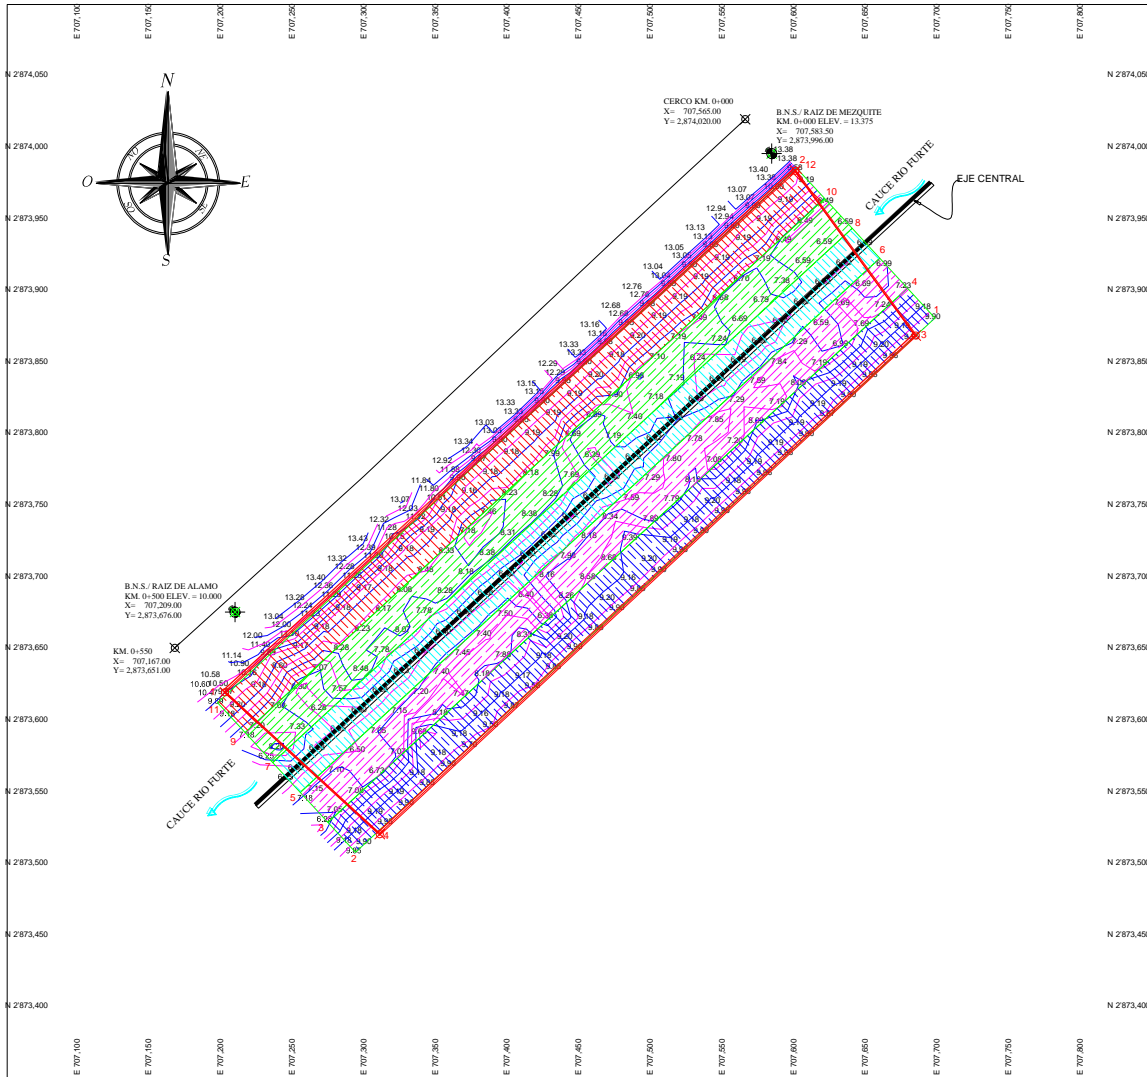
E 707,100 E 707,150 E 707,200 E 707,250 E 707,300 E 707,350 E 707,400 E 707,450 E 707,500 E 707,550 E 707,600 E 707,650 E 707,700 E 707,750 E 707,800

N 2'874,050
N 2'874,000
N 2'873,950
N 2'873,900
N 2'873,850
N 2'873,800
N 2'873,750
N 2'873,700
N 2'873,650
N 2'873,600
N 2'873,550
N 2'873,500
N 2'873,450
N 2'873,400

N
O
E
S
NO
NE
SO
SE

CERCO KM. 0+000
X= 707,565.00
Y= 2,874,020.00

B.N.S./ RAIZ DE MEZQUITE
KM. 0+000 ELEV. = 13.375
X= 707,583.50
Y= 2,873,996.00

EJE CENTRAL

CAUCE RIO FURTE

CAUCE RIO FURTE

B.N.S./ RAIZ DE ALAMO
KM. 0+500 ELEV. = 10.000
X= 707,209.00
Y= 2,873,676.00

KM. 0+550
X= 707,167.00
Y= 2,873,651.00

13.38
13.38
13.40
13.36
13.07
12.94
12.94
13.13
13.05
13.04
12.76
12.68
13.16
13.33
12.29
13.15
13.33
13.03
13.34
12.92
11.84
13.07
12.32
13.42
13.32
13.40
13.28
13.04
12.00
11.14
10.58
10.60
10.90
9.89
9.18
6.59
6.99
7.23
9.48
9.90
7.38
6.59
7.69
6.75
6.69
7.24
6.24
7.19
7.10
7.18
7.29
7.80
7.85
7.78
8.18
8.31
8.36
8.28
8.48
7.78
7.52
7.33
6.25
6.50
6.73
7.08
6.98
7.15
7.45
7.40
7.50
7.88
9.18
9.90
9.85

1
2
3
4
5
6
7
8
9
10
11
12